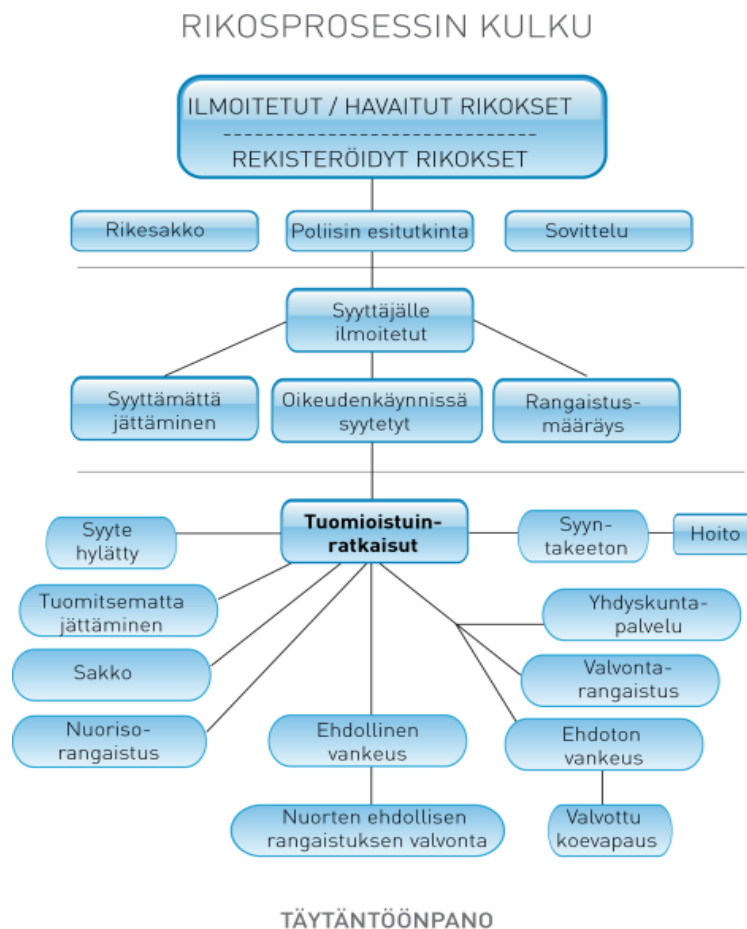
RIKOSPROSESSIN KULKU

ILMOITETUT / HAVAITUT RIKOKSET
------------------------------
REKISTERÖIDYT RIKOKSET

Rikesakko

Poliisin esitutkinta

Sovittelu

Syyttäjälle ilmoitetut

Syyttämättä jättäminen

Oikeudenkäynnissä syytetyt

Rangaistusmääräys

Tuomioistuinratkaisut

Syyte hylätty

Syyntakeeton

Hoito

Tuomitsematta jättäminen

Yhdyskuntapalvelu

Sakko

Valvontarangaistus

Nuorisorangaistus

Ehdollinen vankeus

Ehdoton vankeus

Nuorten ehdollisen rangaistuksen valvonta

Valvottu koevapaus

TÄYTÄNTÖÖNPANO